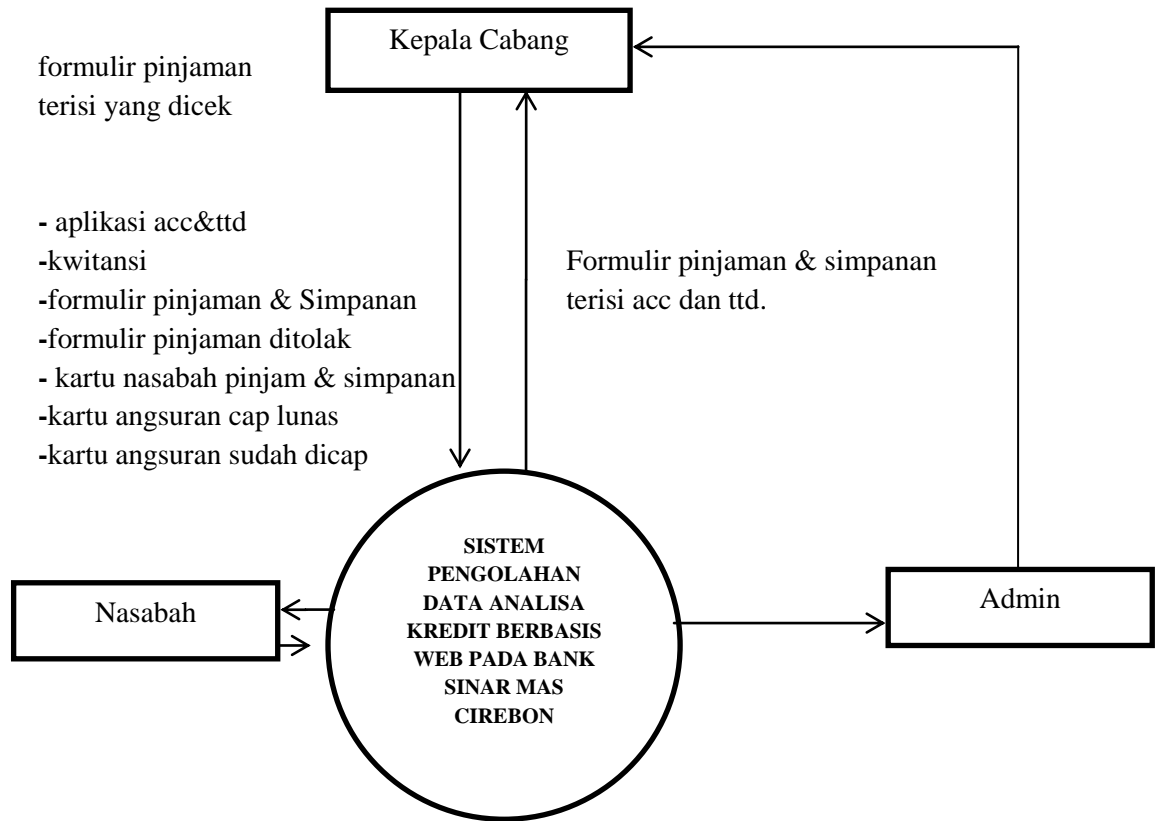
Kepala Cabang

formulir pinjaman terisi yang dicek

- aplikasi acc&ttd
-kwitansi
-formulir pinjaman & Simpanan
-formulir pinjaman ditolak
- kartu nasabah pinjam & simpanan
-kartu angsuran cap lunas
-kartu angsuran sudah dicap

Formulir pinjaman & simpanan terisi acc dan ttd.

Nasabah

SISTEM PENGOLAHAN DATA ANALISA KREDIT BERBASIS WEB PADA BANK SINAR MAS CIREBON

Admin